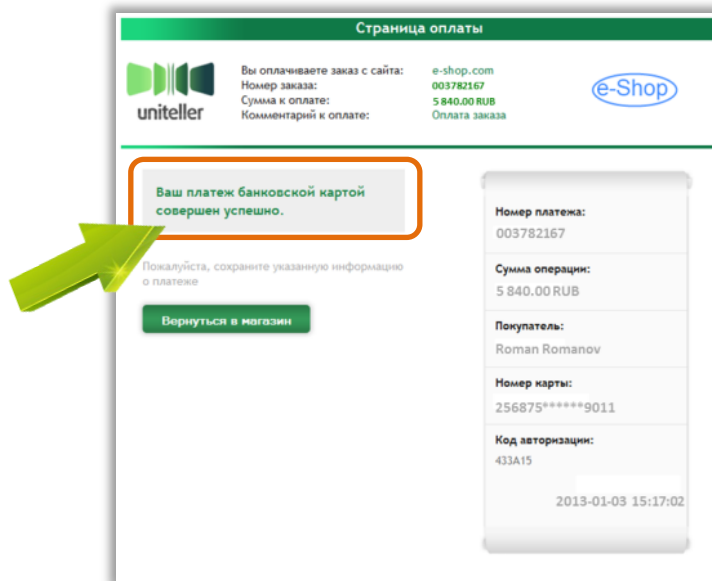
Страница оплаты

uniteller

Вы оплачиваете заказ с сайта: e-shop.com
Номер заказа: 003782167
Сумма к оплате: 5 840.00 RUB
Комментарий к оплате: Оплата заказа

e-Shop

Ваш платеж банковской картой совершен успешно.

Пожалуйста, сохраните указанную информацию о платеже

Вернуться в магазин

Номер платежа:
003782167

Сумма операции:
5 840.00 RUB

Покупатель:
Roman Romanov

Номер карты:
256875******9011

Код авторизации:
433A15

2013-01-03 15:17:02